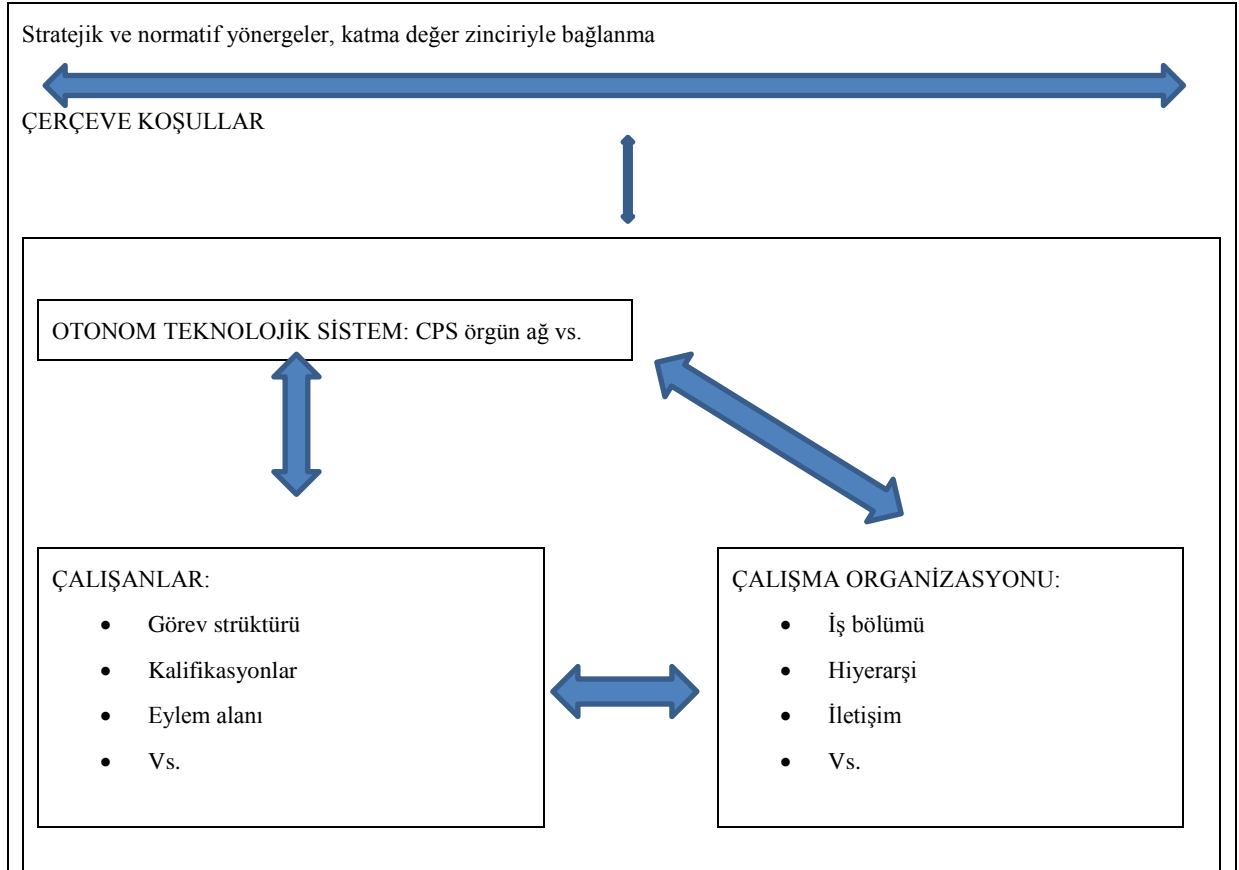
Stratejik ve normatif yönergeler, katma değer zinciriyle bağlanma

ÇERÇEVE KOŞULLAR

OTONOM TEKNOLOJİK SİSTEM: CPS örgün ağ vs.

ÇALIŞANLAR:

- Görev strüktürü
- Kalifikasyonlar
- Eylem alanı
- Vs.

ÇALIŞMA ORGANİZASYONU:

- İş bölümü
- Hiyerarşi
- İletişim
- Vs.